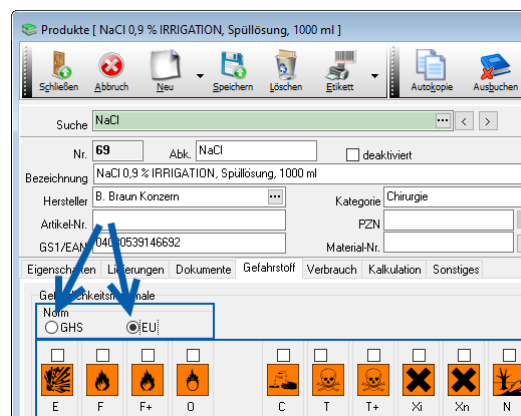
Produkte [ NaCl 0,9 % IRRIGATION, Spüllösung, 1000 ml ]

Schließen Abbruch Neu Speichern Löschen Etikett Autokopie Ausbuchen

Suche NaCl

Nr. 69 Abk. NaCl deaktiviert

Bezeichnung NaCl 0,9 % IRRIGATION, Spüllösung, 1000 ml

Hersteller B. Braun Konzern Kategorie Chirurgie

Artikel-Nr. PZN

GS1/EAN 040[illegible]0539146692 Material-Nr.

Eigenschaften Lieferungen Dokumente Gefahrstoff Verbrauch Kalkulation Sonstiges

Gefahrenkennzeichen Merkmale

Norm
GHS EU

E F F+ O C T T+ Xi Xn N